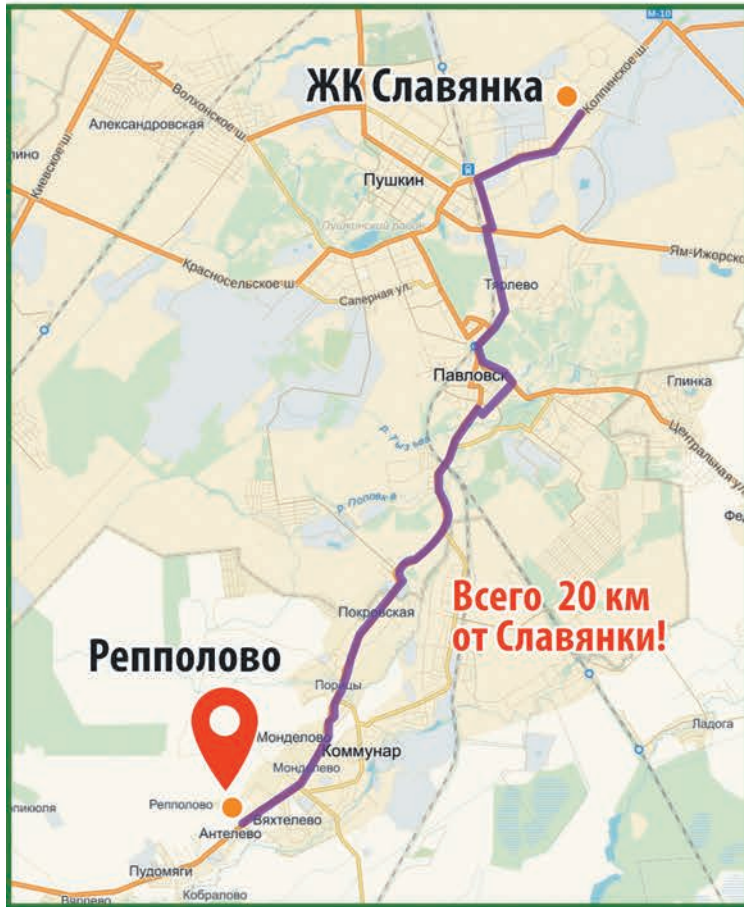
ЖК Славянка

М-10

Колпинское ш.

Волхонское ш.

Александровская

лино

Киевское ш.

Пушкин

Пушкинский район

Ям-Ижорско

Красносельское ш.

Саперная ул.

Тярлево

Павловск

Глинка

Центральная ул.

р. Тызьва

р. Попова

Фе

Покровская

Всего 20 км от Славянки!

Репполово

Порицы

Монделево

Коммунар

Монделево

Ладога

Репполово

Вяхтелево

Антелево

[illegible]киюля

Пудомяги

Кобралово

Вяр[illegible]